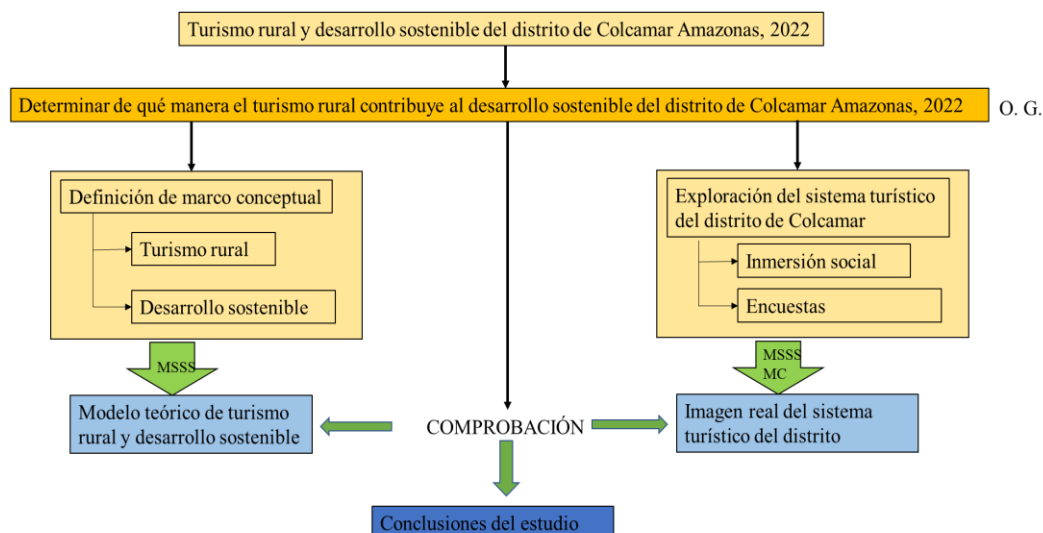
Turismo rural y desarrollo sostenible del distrito de Colcamar Amazonas, 2022

Determinar de qué manera el turismo rural contribuye al desarrollo sostenible del distrito de Colcamar Amazonas, 2022

O. G.

Definición de marco conceptual

Turismo rural

Desarrollo sostenible

MSSS

Modelo teórico de turismo rural y desarrollo sostenible

Exploración del sistema turístico del distrito de Colcamar

Inmersión social

Encuestas

MSSS
MC

Imagen real del sistema turístico del distrito

COMPROBACIÓN

Conclusiones del estudio